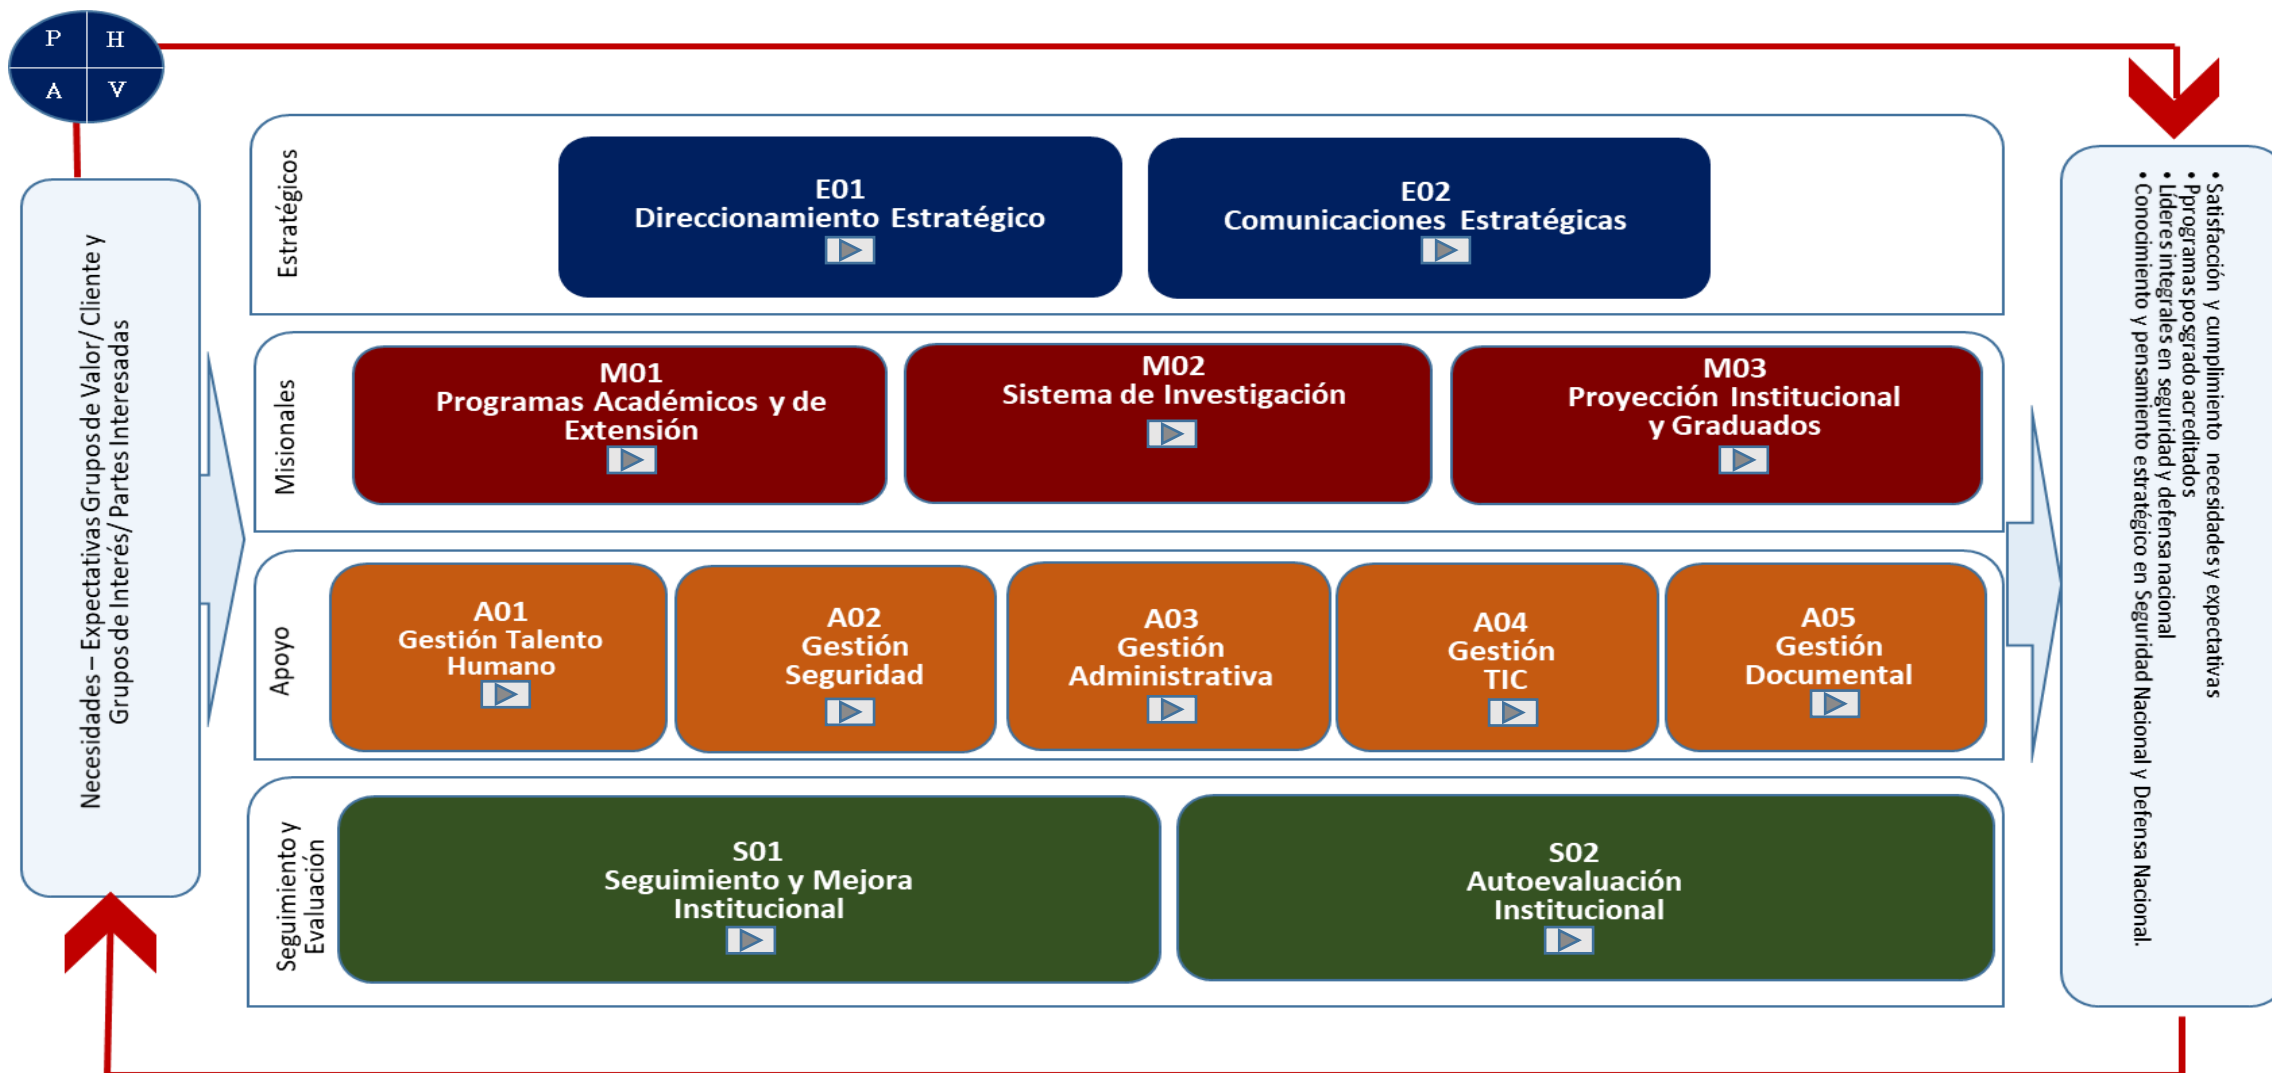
P H
A V

Necesidades – Expectativas Grupos de Valor/ Cliente y Grupos de Interés/ Partes Interesadas

Estratégicos

E01
Direccionamiento Estratégico

E02
Comunicaciones Estratégicas

Misionales

M01
Programas Académicos y de Extensión

M02
Sistema de Investigación

M03
Proyección Institucional y Graduados

Apoyo

A01
Gestión Talento Humano

A02
Gestión Seguridad

A03
Gestión Administrativa

A04
Gestión TIC

A05
Gestión Documental

Seguimiento y Evaluación

S01
Seguimiento y Mejora Institucional

S02
Autoevaluación Institucional

• Satisfacción y cumplimiento necesidades y expectativas
• Pprogramas posgrado acreditados
• Lideres integrales en seguridad y defensa nacional
• Conocimiento y pensamiento estratégico en Seguridad Nacional y Defensa Nacional.